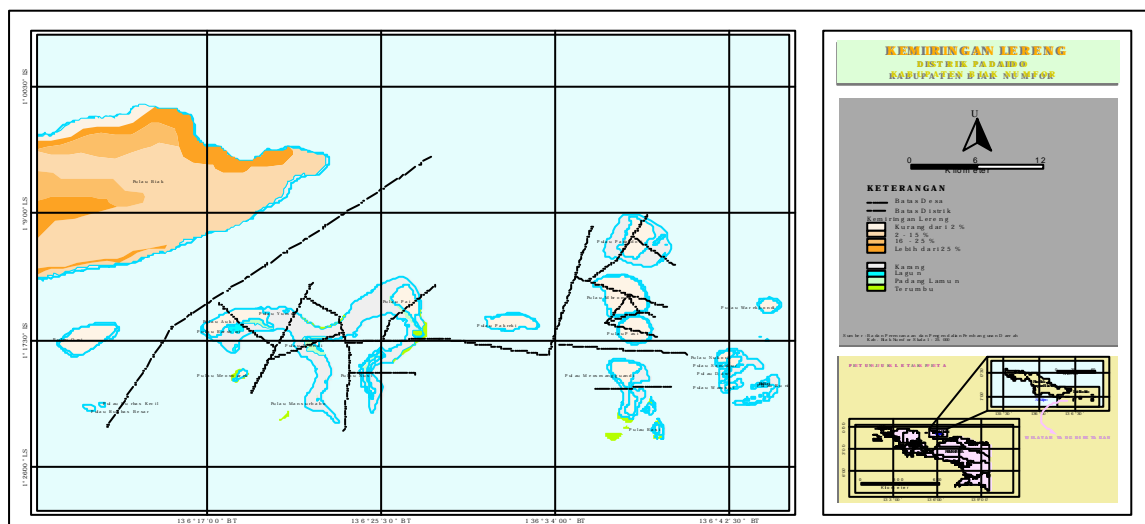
KEMIRINGAN LERENG
DISTRIK PADAIDO
KABUPATEN BIAK NUMFOR

U

0 6 12
Kilometer

KETERANGAN
Batas Desa
Batas Distrik
Kemiringan Lereng
Kurang dari 2 %
2 - 15 %
16 - 25 %
Lebih dari 25 %

Karang
Laguna
Padang Lamun
Terumbu

Sumber : Badan Perencanaan dan Pengendalian Pembangunan Daerah Kab. Biak Numfor Skala 1 : 25.000

PETUNJUK LETAK PETA

1°00'00" LS
1°09'00" LS
1°17'30" LS
1°26'00" LS

136°17'00" BT
136°25'30" BT
136°34'00" BT
136°42'30" BT

Pulau Biak
Pulau Owi
Pulau Auki
Pulau Wundi
Pulau Pai
Pulau Pakreki
Pulau Mbromsi
Pulau Padaidori
Pulau Nusi
Pulau Meosmangguandi
Pulau Workbondi
Pulau Mansurbabo
Pulau Rurbas Kecil
Pulau Rurbas Besar
Pulau Samakur
Pulau Wamsoi
Pulau Dauwi
Pulau Kebori
Pulau Pasi
Pulau Nukori

Kilometer